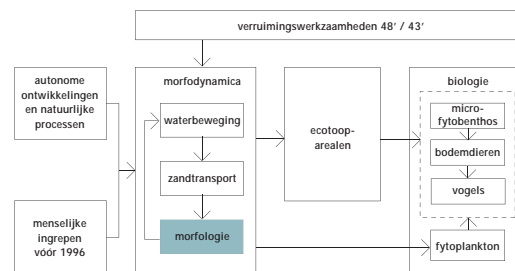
verruimingswerkzaamheden 48' / 43'

autonome ontwikkelingen en natuurlijke processen

menselijke ingrepen vóór 1996

morfodynamica

waterbeweging

zandtransport

morfologie

ecotoop-arealen

biologie

micro-fytobenthos

bodemdieren

vogels

fytoplankton